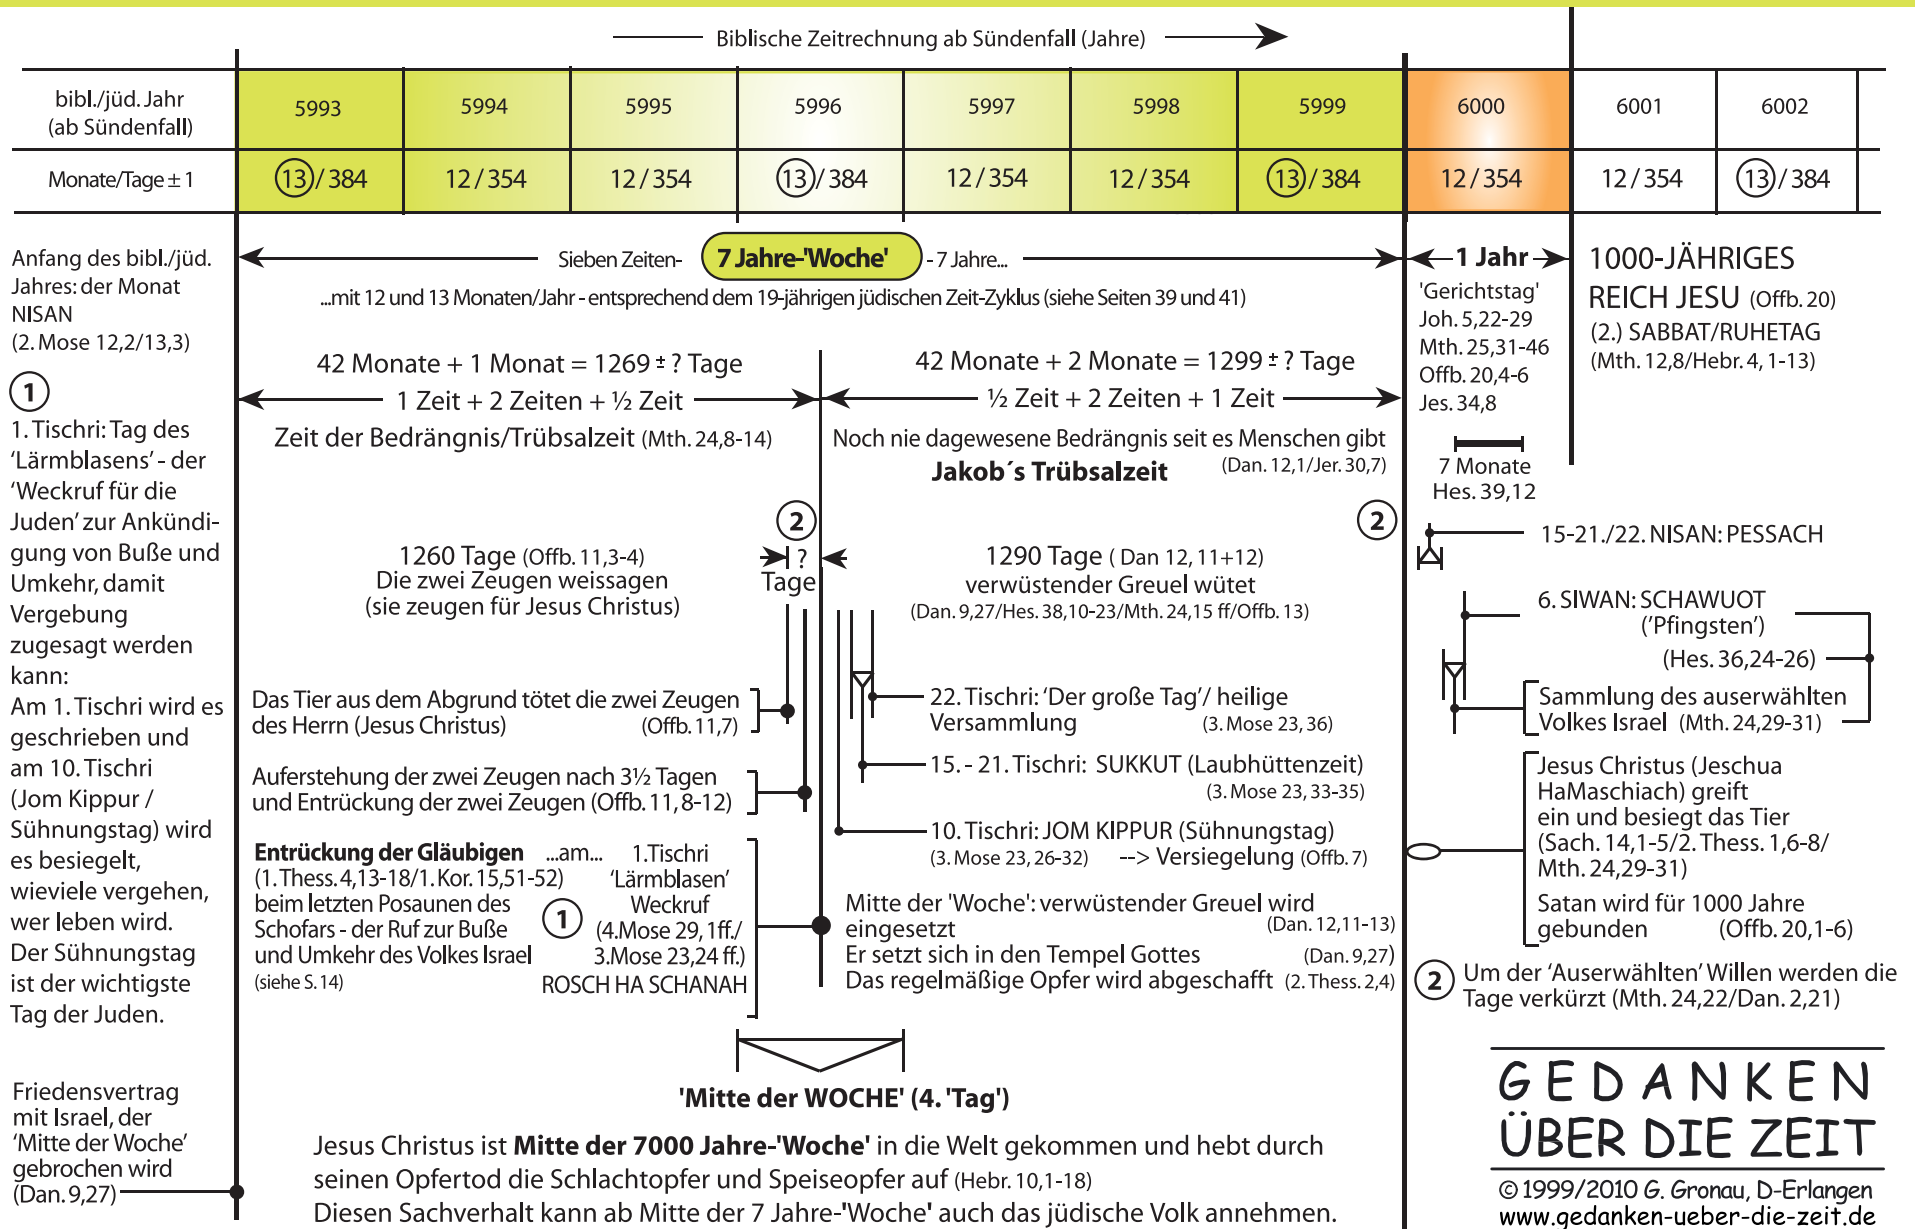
Biblische Zeitrechnung ab Sündenfall (Jahre)

| bibl./jüd. Jahr (ab Sündenfall) | 5993 | 5994 | 5995 | 5996 | 5997 | 5998 | 5999 | 6000 | 6001 | 6002 |
|---|---|---|---|---|---|---|---|---|---|---|
| Monate/Tage ± 1 | (13)/384 | 12/354 | 12/354 | (13)/384 | 12/354 | 12/354 | (13)/384 | 12/354 | 12/354 | (13)/384 |

Anfang des bibl./jüd. Jahres: der Monat NISAN (2. Mose 12,2/13,3)

1

1. Tischri: Tag des 'Lärmblasens' - der 'Weckruf für die Juden' zur Ankündigung von Buße und Umkehr, damit Vergebung zugesagt werden kann:
Am 1. Tischri wird es geschrieben und am 10. Tischri (Jom Kippur / Sühnungstag) wird es besiegelt, wieviele vergehen, wer leben wird.
Der Sühnungstag ist der wichtigste Tag der Juden.

Friedensvertrag mit Israel, der 'Mitte der Woche' gebrochen wird (Dan. 9,27)

Sieben Zeiten- 7 Jahre-'Woche' - 7 Jahre...

...mit 12 und 13 Monaten/Jahr - entsprechend dem 19-jährigen jüdischen Zeit-Zyklus (siehe Seiten 39 und 41)

42 Monate + 1 Monat = 1269 ± ? Tage
1 Zeit + 2 Zeiten + ½ Zeit
Zeit der Bedrängnis/Trübsalzeit (Mth. 24,8-14)

42 Monate + 2 Monate = 1299 ± ? Tage
½ Zeit + 2 Zeiten + 1 Zeit
Noch nie dagewesene Bedrängnis seit es Menschen gibt
Jakob´s Trübsalzeit (Dan. 12,1/Jer. 30,7)

1 Jahr
'Gerichtstag'
Joh. 5,22-29
Mth. 25,31-46
Offb. 20,4-6
Jes. 34,8

7 Monate
Hes. 39,12

1000-JÄHRIGES REICH JESU (Offb. 20)
(2.) SABBAT/RUHETAG
(Mth. 12,8/Hebr. 4, 1-13)

2

1260 Tage (Offb. 11,3-4)
Die zwei Zeugen weissagen
(sie zeugen für Jesus Christus)

? Tage

2

1290 Tage ( Dan 12, 11+12)
verwüstender Greuel wütet
(Dan. 9,27/Hes. 38,10-23/Mth. 24,15 ff/Offb. 13)

15-21./22. NISAN: PESSACH

6. SIWAN: SCHAWUOT
('Pfingsten')
(Hes. 36,24-26)

Das Tier aus dem Abgrund tötet die zwei Zeugen des Herrn (Jesus Christus) (Offb. 11,7)

22. Tischri: 'Der große Tag'/ heilige Versammlung (3. Mose 23, 36)

Sammlung des auserwählten Volkes Israel (Mth. 24,29-31)

Auferstehung der zwei Zeugen nach 3½ Tagen und Entrückung der zwei Zeugen (Offb. 11,8-12)

15. - 21. Tischri: SUKKUT (Laubhüttenzeit)
(3. Mose 23, 33-35)

Jesus Christus (Jeschua HaMaschiach) greift ein und besiegt das Tier (Sach. 14,1-5/2. Thess. 1,6-8/ Mth. 24,29-31)
Satan wird für 1000 Jahre gebunden (Offb. 20,1-6)

10. Tischri: JOM KIPPUR (Sühnungstag)
(3. Mose 23, 26-32) --> Versiegelung (Offb. 7)

Entrückung der Gläubigen ...am...
(1.Thess. 4,13-18/1.Kor. 15,51-52)
beim letzten Posaunen des Schofars - der Ruf zur Buße und Umkehr des Volkes Israel
(siehe S. 14)

1

1.Tischri
'Lärmblasen'
Weckruf
(4.Mose 29, 1ff./ 3.Mose 23,24 ff.)
ROSCH HA SCHANAH

Mitte der 'Woche': verwüstender Greuel wird eingesetzt (Dan. 12,11-13)
Er setzt sich in den Tempel Gottes (Dan. 9,27)
Das regelmäßige Opfer wird abgeschafft (2. Thess. 2,4)

2 Um der 'Auserwählten' Willen werden die Tage verkürzt (Mth. 24,22/Dan. 2,21)

'Mitte der WOCHE' (4. 'Tag')

Jesus Christus ist Mitte der 7000 Jahre-'Woche' in die Welt gekommen und hebt durch seinen Opfertod die Schlachtopfer und Speiseopfer auf (Hebr. 10,1-18)
Diesen Sachverhalt kann ab Mitte der 7 Jahre-'Woche' auch das jüdische Volk annehmen.

GEDANKEN ÜBER DIE ZEIT
© 1999/2010 G. Gronau, D-Erlangen
www.gedanken-ueber-die-zeit.de